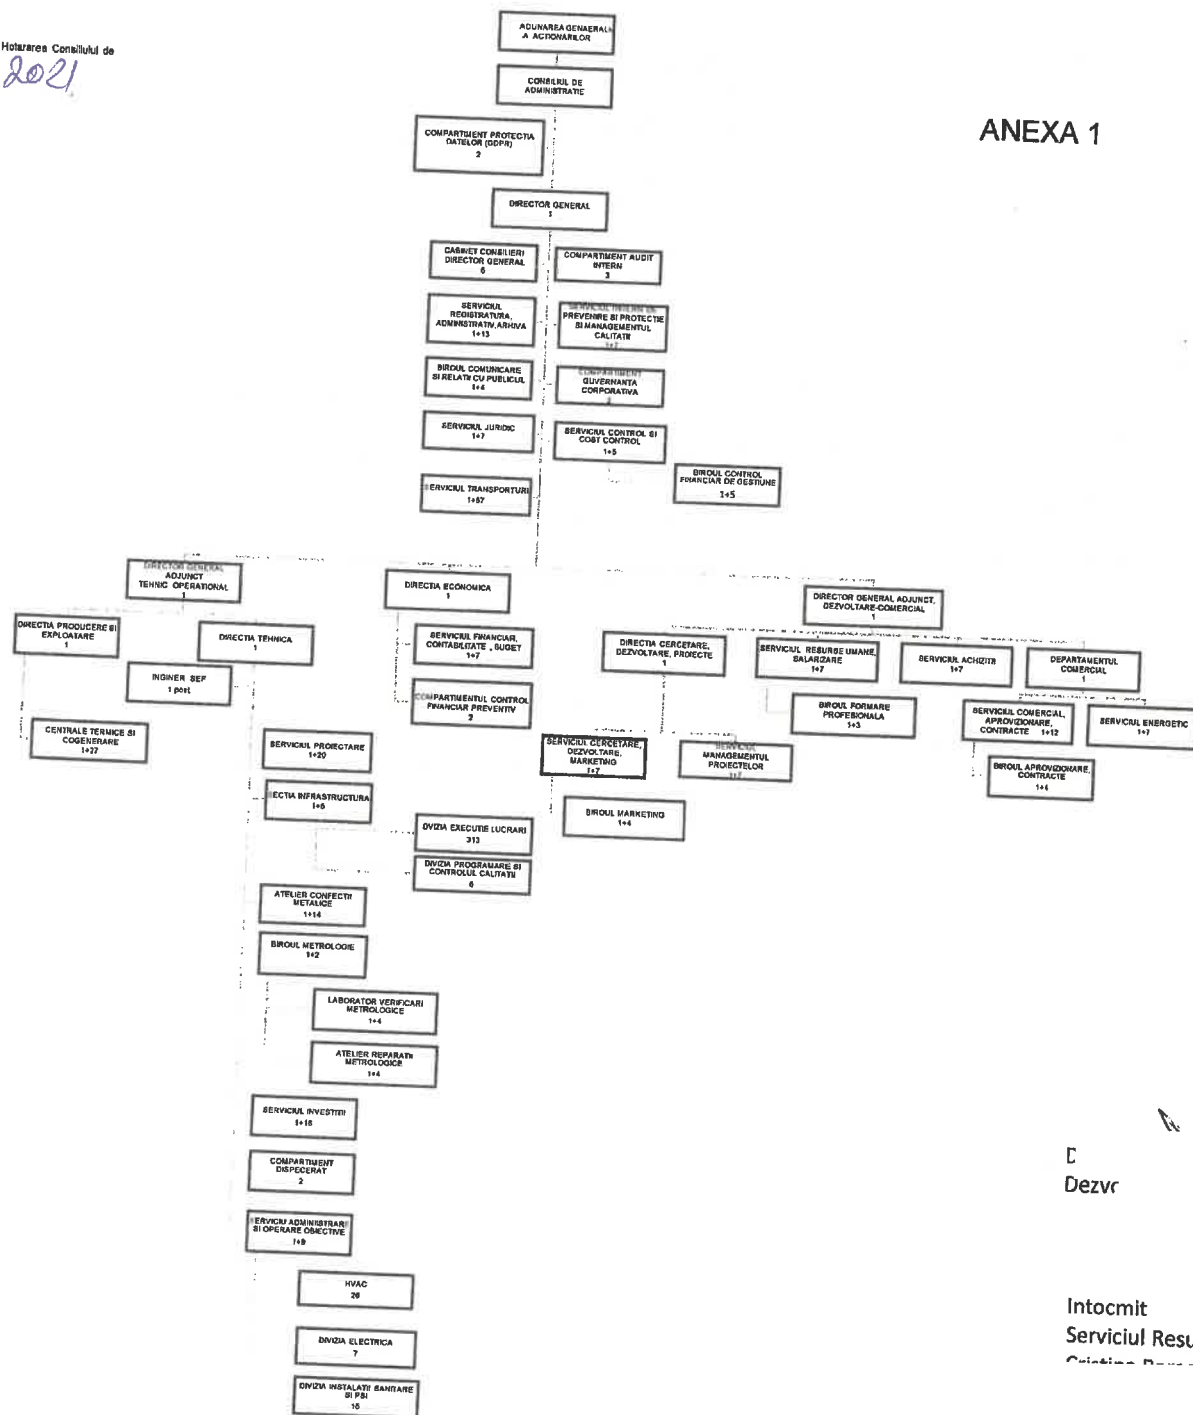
Hotararea Consiliului de
2021

ANEXA 1

ADUNAREA GENERALA A ACTIONARILOR

CONSILIUL DE ADMINISTRATIE

COMPARTIMENT PROTECTIA DATELOR (GDPR)
2

DIRECTOR GENERAL
1

CABINET CONSILIERI DIRECTOR GENERAL
6

COMPARTIMENT AUDIT INTERN
3

SERVICIUL REGISTRATURA, ADMINISTRATIV, ARHIVA
1+13

SERVICIUL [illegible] PREVENIRE SI PROTECTIE SI MANAGEMENTUL CALITATII
1+7

BIROUL COMUNICARE SI RELATII CU PUBLICUL
1+4

COMPARTIMENT GUVERNANTA CORPORATIVA
2

SERVICIUL JURIDIC
1+7

SERVICIUL CONTROL SI COST CONTROL
1+5

BIROUL CONTROL FINANCIAR DE GESTIUNE
1+5

SERVICIUL TRANSPORTURI
1+57

DIRECTOR GENERAL ADJUNCT TEHNIC OPERATIONAL
1

DIRECTIA ECONOMICA
1

DIRECTOR GENERAL ADJUNCT, DEZVOLTARE-COMERCIAL
1

DIRECTIA PRODUCERE SI EXPLOATARE
1

DIRECTIA TEHNICA
1

SERVICIUL FINANCIAR, CONTABILITATE , BUGET
1+7

DIRECTIA CERCETARE, DEZVOLTARE, PROIECTE
1

SERVICIUL RESURSE UMANE, SALARIZARE
1+7

SERVICIUL ACHIZITII
1+7

DEPARTAMENTUL COMERCIAL
1

INGINER SEF
1 post

COMPARTIMENTUL CONTROL FINANCIAR PREVENTIV
2

BIROUL FORMARE PROFESIONALA
1+3

SERVICIUL COMERCIAL, APROVIZIONARE, CONTRACTE 1+12

SERVICIUL ENERGETIC
1+7

CENTRALE TERMICE SI COGENERARE
1+27

SERVICIUL PROIECTARE
1+20

SERVICIUL CERCETARE, DEZVOLTARE, MARKETING
1+7

SERVICIUL MANAGEMENTUL PROIECTELOR
1+7

BIROUL APROVIZIONARE, CONTRACTE
1+4

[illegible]ECTIA INFRASTRUCTURA
1+5

BIROUL MARKETING
1+4

DIVIZIA EXECUTIE LUCRARI
313

DIVIZIA PROGRAMARE SI CONTROLUL CALITATII
6

ATELIER CONFECTII METALICE
1+14

BIROUL METROLOGIE
1+2

LABORATOR VERIFICARI METROLOGICE
1+4

ATELIER REPARATII METROLOGICE
1+4

SERVICIUL INVESTITII
1+16

COMPARTIMENT DISPECERAT
2

SERVICIU ADMINISTRARE SI OPERARE OBIECTIVE
1+9

HVAC
26

DIVIZIA ELECTRICA
7

DIVIZIA INSTALATII SANITARE SI PSI
15

D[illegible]
Dezv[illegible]

Intocmit
Serviciul Res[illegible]
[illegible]